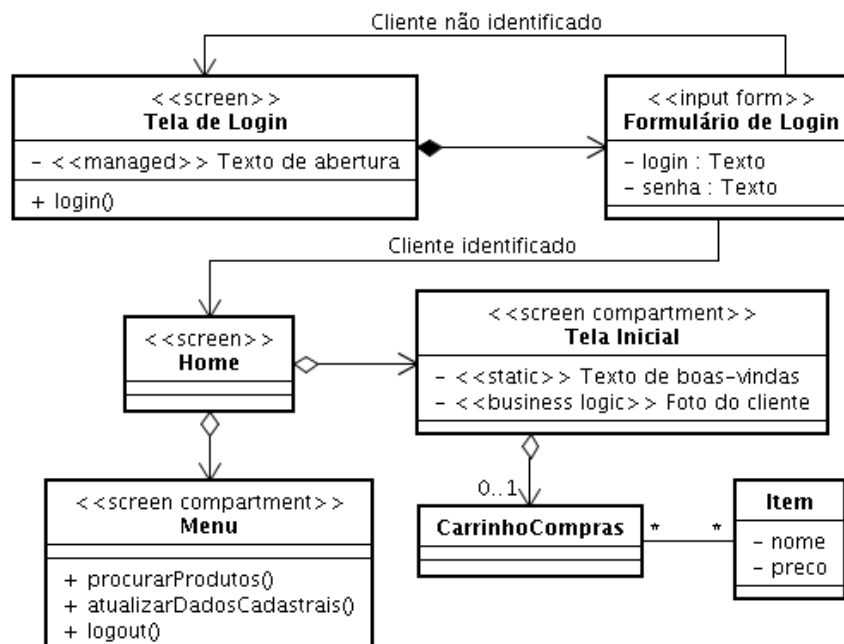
Cliente não identificado

<<screen>>
Tela de Login

- <<managed>> Texto de abertura

+ login()

<<input form>>
Formulário de Login

- login : Texto
- senha : Texto

Cliente identificado

<<screen>>
Home

<<screen compartment>>
Tela Inicial

- <<static>> Texto de boas-vindas
- <<business logic>> Foto do cliente

<<screen compartment>>
Menu

+ procurarProdutos()
+ atualizarDadosCadastrais()
+ logout()

0..1

CarrinhoCompras

*

*

Item

- nome
- preco